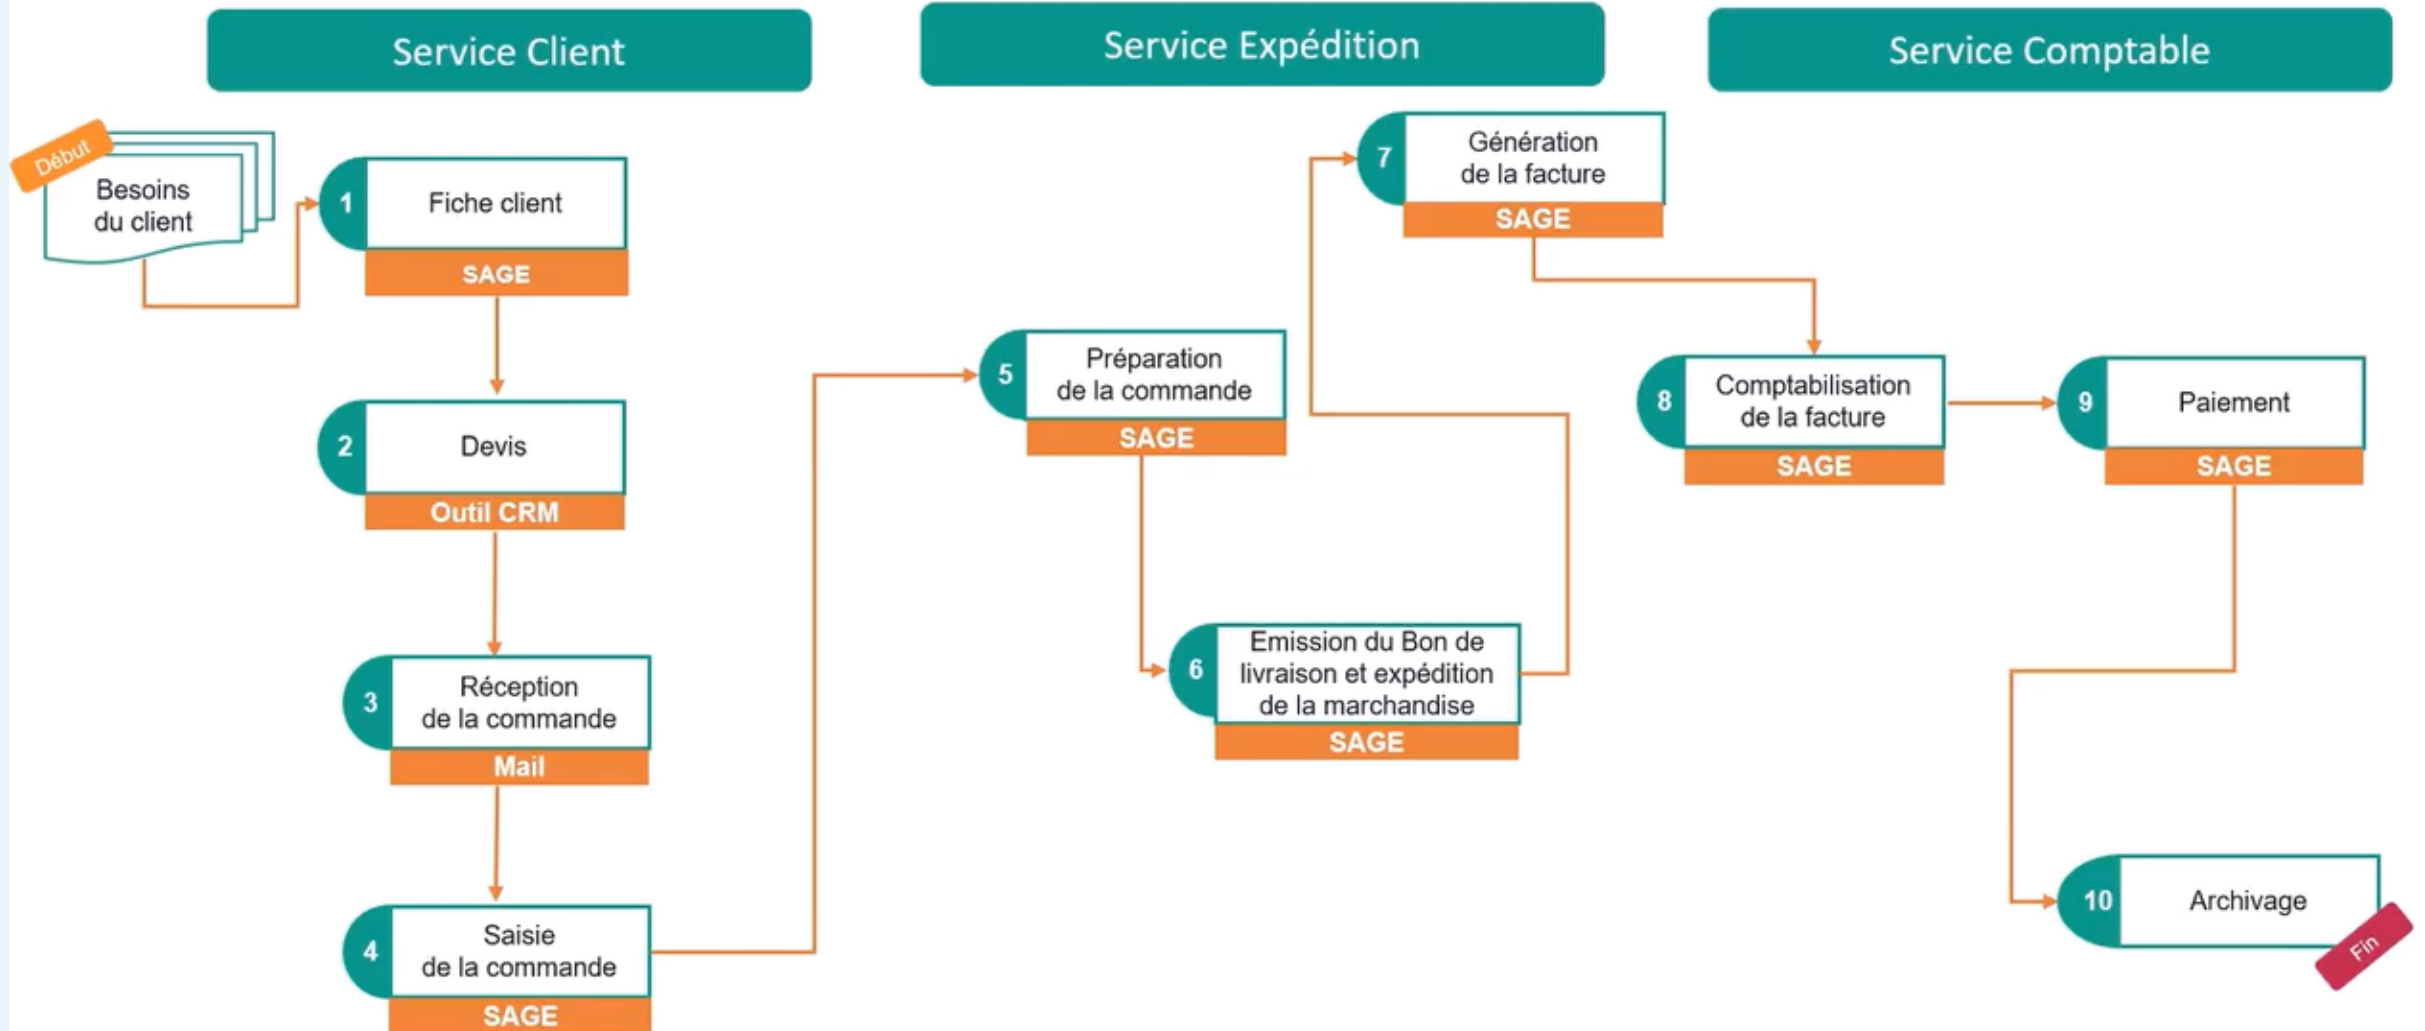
Service Client

Service Expédition

Service Comptable

Début

Besoins du client

1 Fiche client
SAGE

2 Devis
Outil CRM

3 Réception de la commande
Mail

4 Saisie de la commande
SAGE

5 Préparation de la commande
SAGE

6 Emission du Bon de livraison et expédition de la marchandise
SAGE

7 Génération de la facture
SAGE

8 Comptabilisation de la facture
SAGE

9 Paiement
SAGE

10 Archivage

Fin